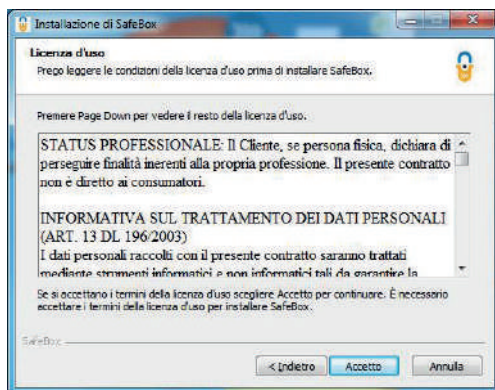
Installazione di SafeBox

Licenza d'uso

Prego leggere le condizioni della licenza d'uso prima di installare SafeBox.

Premere Page Down per vedere il resto della licenza d'uso.

STATUS PROFESSIONALE: Il Cliente, se persona fisica, dichiara di perseguire finalità inerenti alla propria professione. Il presente contratto non è diretto ai consumatori.

INFORMATIVA SUL TRATTAMENTO DEI DATI PERSONALI (ART. 13 DL 196/2003)
I dati personali raccolti con il presente contratto saranno trattati mediante strumenti informatici e non informatici tali da garantire la

Se si accettano i termini della licenza d'uso scegliere Accetto per continuare. È necessario accettare i termini della licenza d'uso per installare SafeBox.

SafeBox

< Indietro

Accetto

Annulla